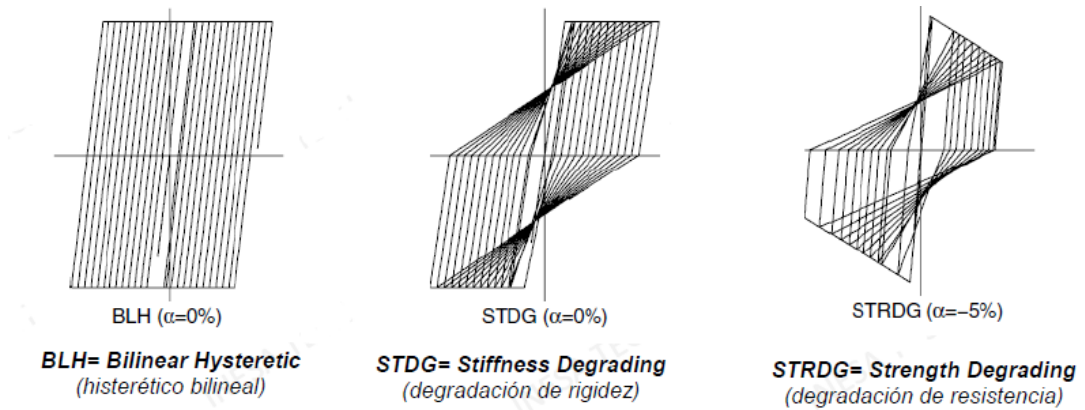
BLH ($\alpha$=0%)

BLH= Bilinear Hysteretic
(histerético bilineal)

STDG ($\alpha$=0%)

STDG= Stiffness Degrading
(degradación de rigidez)

STRDG ($\alpha$=-5%)

STRDG= Strength Degrading
(degradación de resistencia)